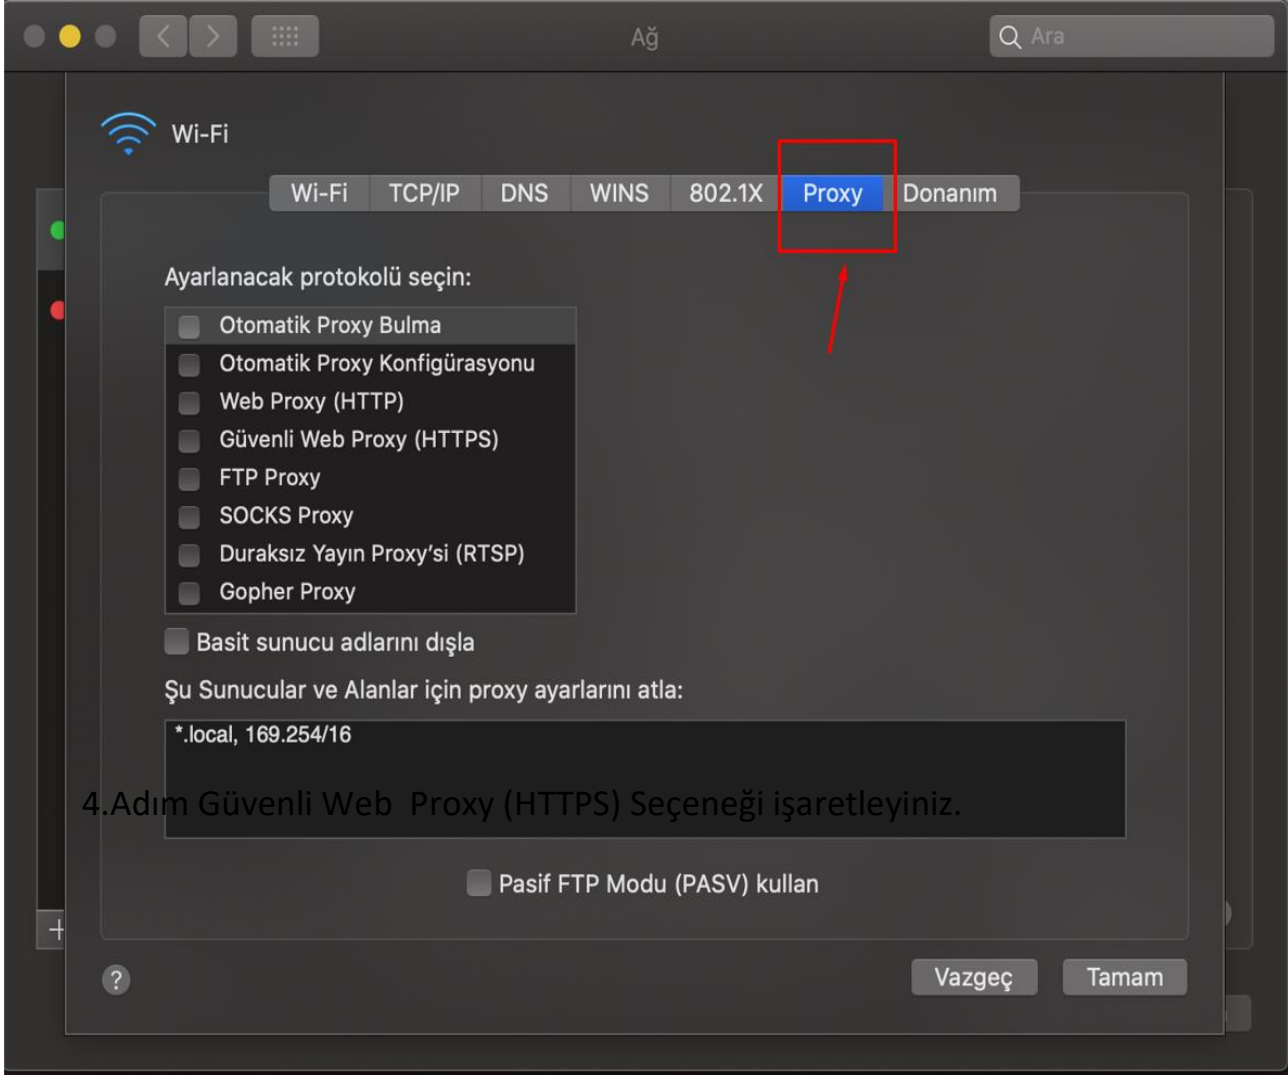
Ağ

Ara

Wi-Fi

Wi-Fi | TCP/IP | DNS | WINS | 802.1X | Proxy | Donanım

Ayarlanacak protokolü seçin:

Otomatik Proxy Bulma
Otomatik Proxy Konfigürasyonu
Web Proxy (HTTP)
Güvenli Web Proxy (HTTPS)
FTP Proxy
SOCKS Proxy
Duraksız Yayın Proxy'si (RTSP)
Gopher Proxy

Basit sunucu adlarını dışla

Şu Sunucular ve Alanlar için proxy ayarlarını atla:

*.local, 169.254/16

4.Adım Güvenli Web Proxy (HTTPS) Seçeneği işaretleyiniz.

Pasif FTP Modu (PASV) kullan

?

Vazgeç

Tamam